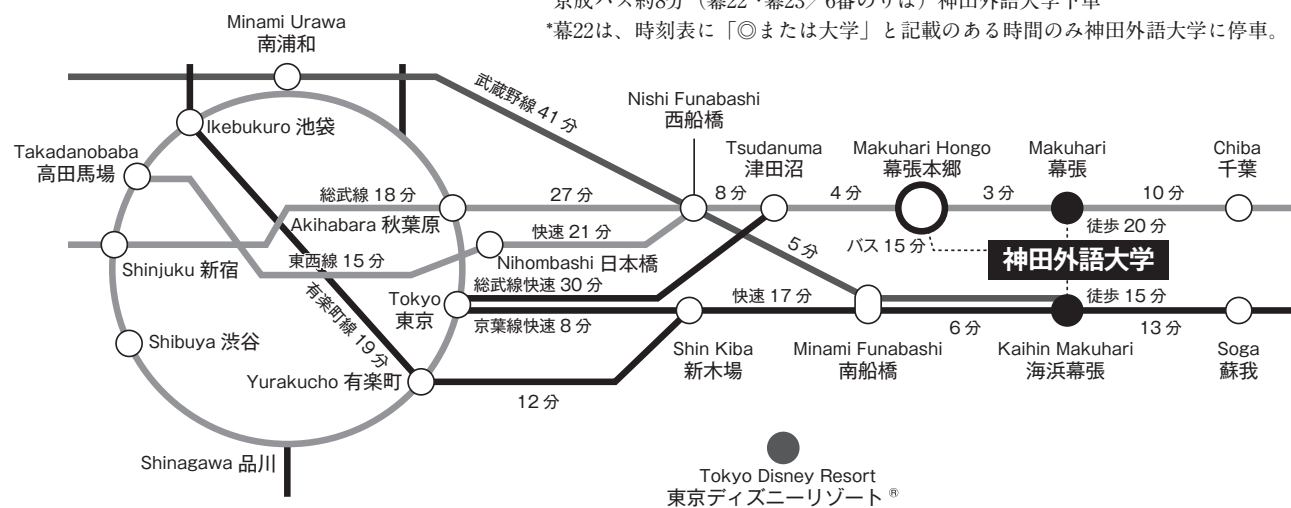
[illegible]京成バス約8分（幕22・幕25）6番のりば）神田外語大学下車
*幕22は、時刻表に「◎または大学」と記載のある時間のみ神田外語大学に停車。

Minami Urawa
南浦和

武蔵野線 41 分

Nishi Funabashi
西船橋

Ikebukuro 池袋

Takadanobaba
高田馬場

Tsudanuma
津田沼

Makuhari Hongo
幕張本郷

Makuhari
幕張

Chiba
千葉

総武線 18 分

27 分

8 分

4 分

3 分

10 分

徒歩 20 分

Akihabara 秋葉原

快速 21 分

5 分

バス 15 分

神田外語大学

Shinjuku 新宿

東西線 15 分

Nihombashi 日本橋

有楽町線 19 分

Tokyo
東京

総武線快速 30 分

快速 17 分

徒歩 15 分

京葉線快速 8 分

6 分

13 分

Shibuya 渋谷

Shin Kiba
新木場

Minami Funabashi
南船橋

Kaihin Makuhari
海浜幕張

Soga
蘇我

Yurakucho 有楽町

12 分

Shinagawa 品川

Tokyo Disney Resort
東京ディズニーリゾート®